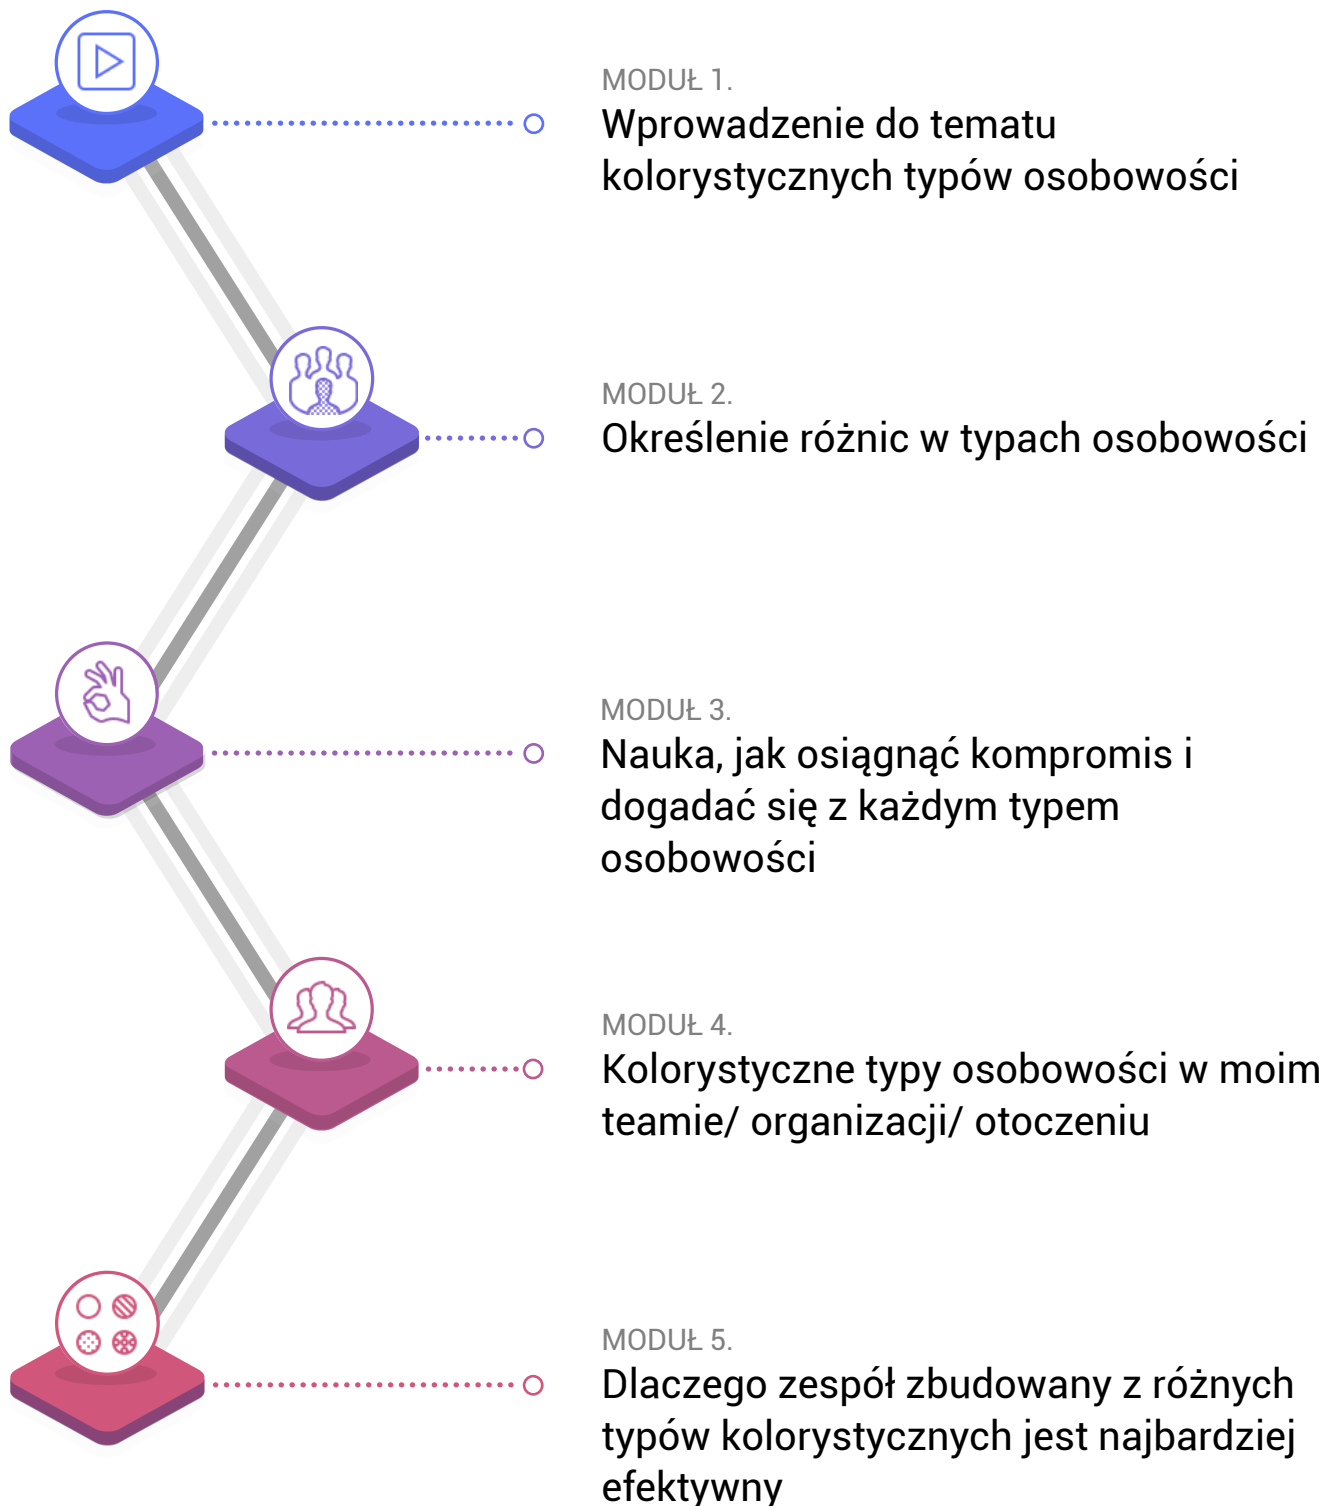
MODUŁ 1.
Wprowadzenie do tematu kolorystycznych typów osobowości

MODUŁ 2.
Określenie różnic w typach osobowości

MODUŁ 3.
Nauka, jak osiągnąć kompromis i dogadać się z każdym typem osobowości

MODUŁ 4.
Kolorystyczne typy osobowości w moim teamie/ organizacji/ otoczeniu

MODUŁ 5.
Dlaczego zespół zbudowany z różnych typów kolorystycznych jest najbardziej efektywny